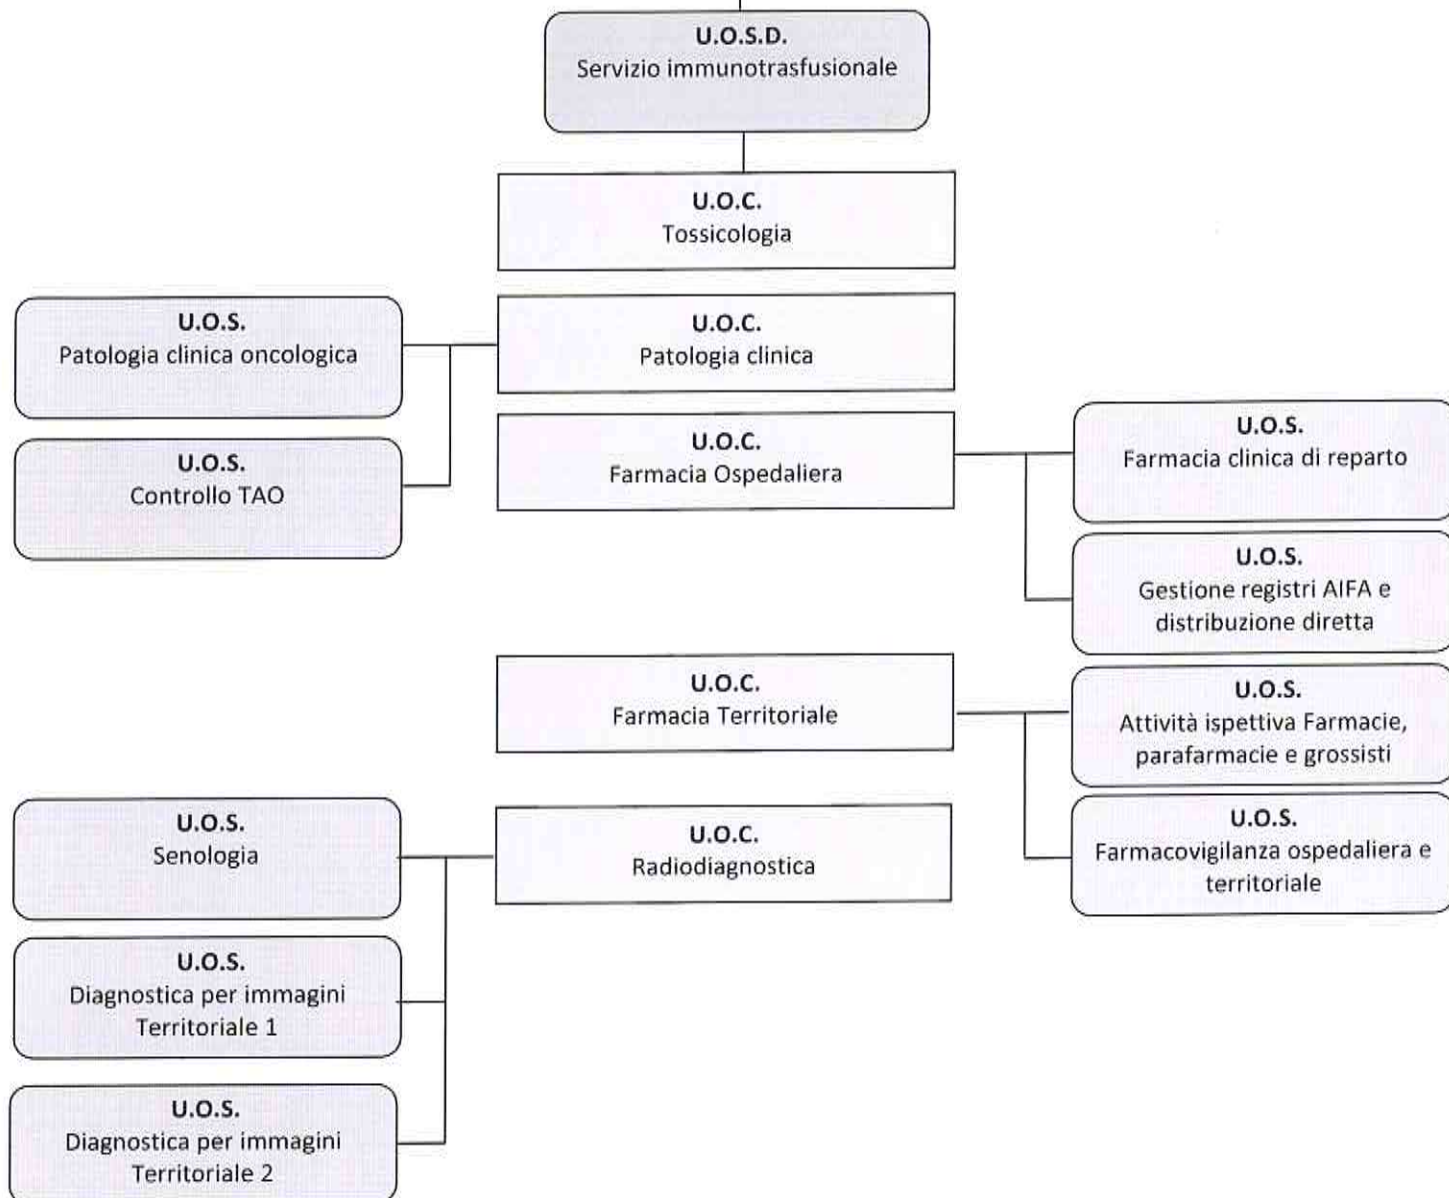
U.O.S.D.
Servizio immunotrasfusionale

U.O.C.
Tossicologia

U.O.S.
Patologia clinica oncologica

U.O.C.
Patologia clinica

U.O.S.
Controllo TAO

U.O.C.
Farmacia Ospedaliera

U.O.S.
Farmacia clinica di reparto

U.O.S.
Gestione registri AIFA e distribuzione diretta

U.O.C.
Farmacia Territoriale

U.O.S.
Attività ispettiva Farmacie, parafarmacie e grossisti

U.O.S.
Farmacovigilanza ospedaliera e territoriale

U.O.S.
Senologia

U.O.C.
Radiodiagnostica

U.O.S.
Diagnostica per immagini Territoriale 1

U.O.S.
Diagnostica per immagini Territoriale 2